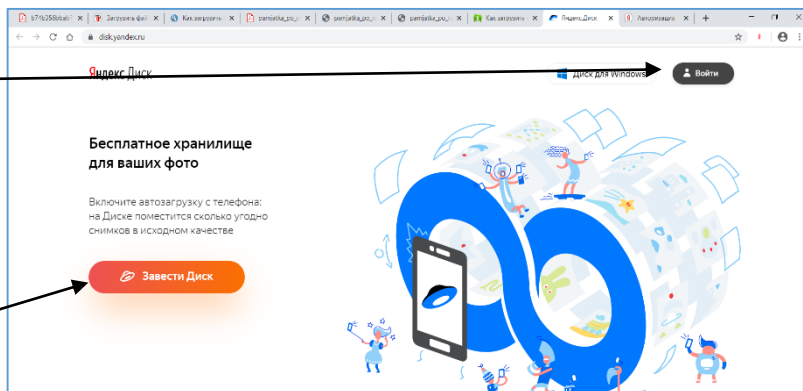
b7fb258bbab | Загрузить фай | Как загрузить | pamjatka_po_ | pamjatka_po_ | pamjatka_po_ | Как загрузить | Яндекс.Диск | Авторизация

disk.yandex.ru

Яндекс Диск

Диск для Windows

Войти

Бесплатное хранилище для ваших фото

Включите автозагрузку с телефона: на Диске поместится сколько угодно снимков в исходном качестве

Завести Диск